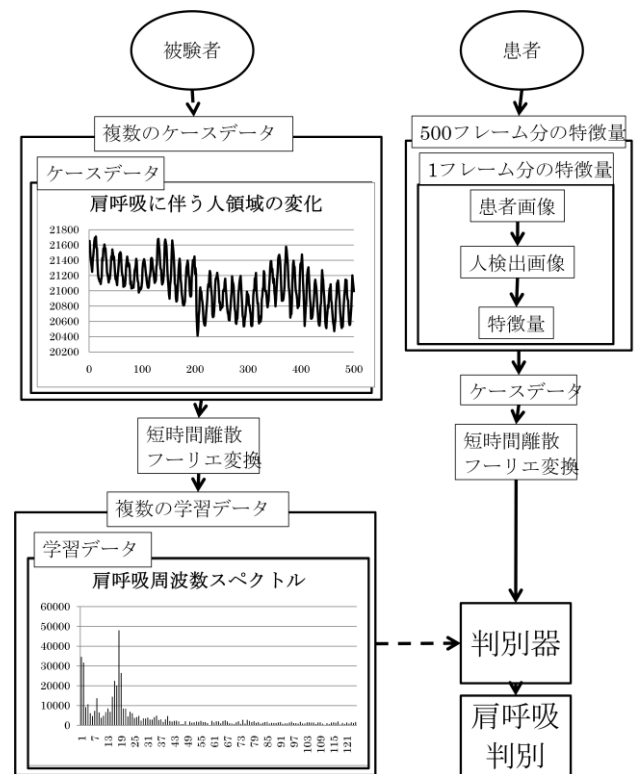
被験者

複数のケースデータ

ケースデータ

肩呼吸に伴う人領域の変化

21800
21600
21400
21200
21000
20800
20600
20400
20200

0 100 200 300 400 500

短時間離散フーリエ変換

複数の学習データ

学習データ

肩呼吸周波数スペクトル

60000
50000
40000
30000
20000
10000
0

1 7 13 19 25 31 37 43 49 55 61 67 73 79 85 91 97 103 109 115 121

患者

500フレーム分の特徴量

1フレーム分の特徴量

患者画像

人検出画像

特徴量

ケースデータ

短時間離散フーリエ変換

判別器

肩呼吸判別